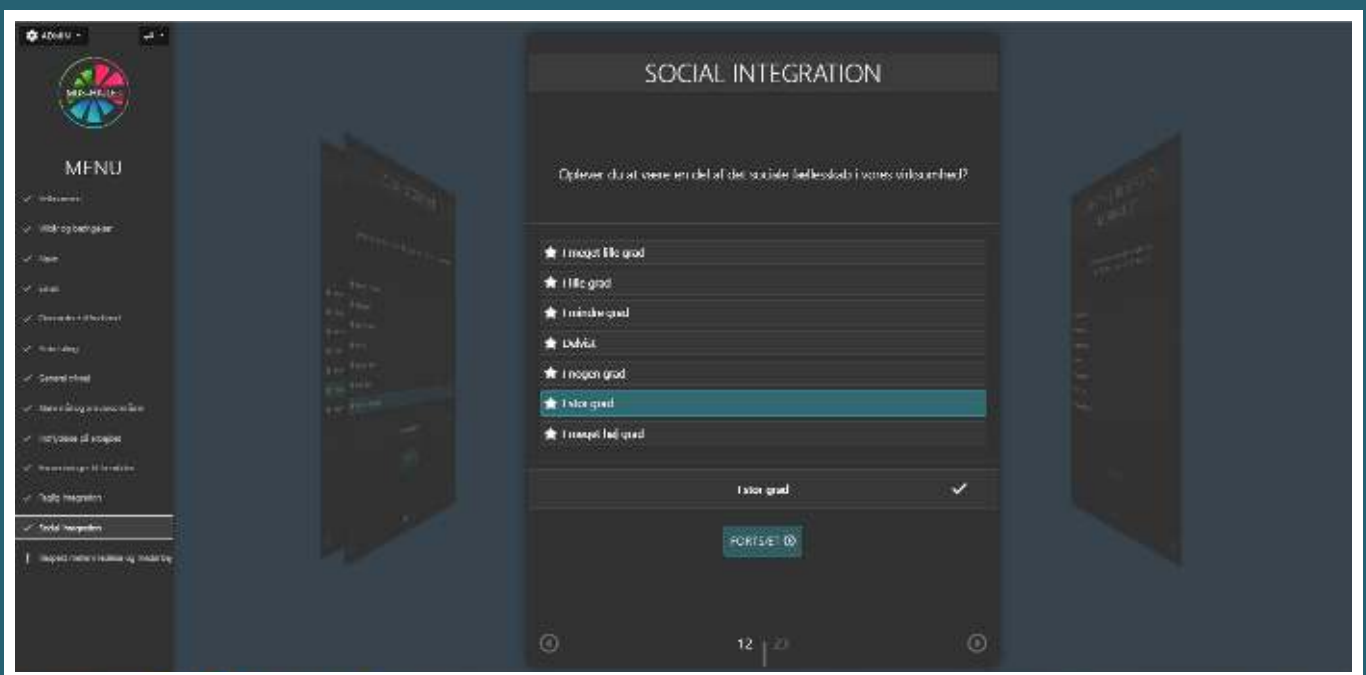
ADMIN

MENU

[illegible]
Vilkår og betingelser
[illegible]
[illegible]
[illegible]
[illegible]
General trivsel
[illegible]
Indflydelse på arbejdet
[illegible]
Faglig integration
Social integration
Respekt mellem ledelse og medarbejdere

SOCIAL INTEGRATION

Oplever du at være en del af det sociale fællesskab i vores virksomhed?

I meget lille grad
I lille grad
I mindre grad
Delvist
I nogen grad
I stor grad
I meget høj grad

I stor grad

FORTSÆT

12 | 23